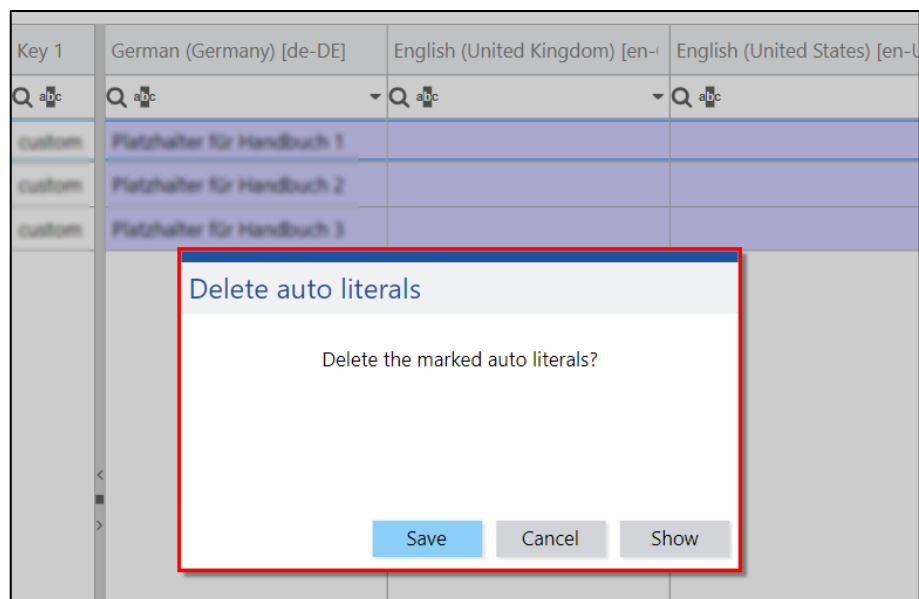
| Key 1 | German (Germany) [de-DE] | English (United Kingdom) [en-( | English (United States) [en-U |
|---|---|---|---|
| custom | Platzhalter für Handbuch 1 | | |
| custom | Platzhalter für Handbuch 2 | | |
| custom | Platzhalter für Handbuch 3 | | |

Delete auto literals

Delete the marked auto literals?

Save Cancel Show